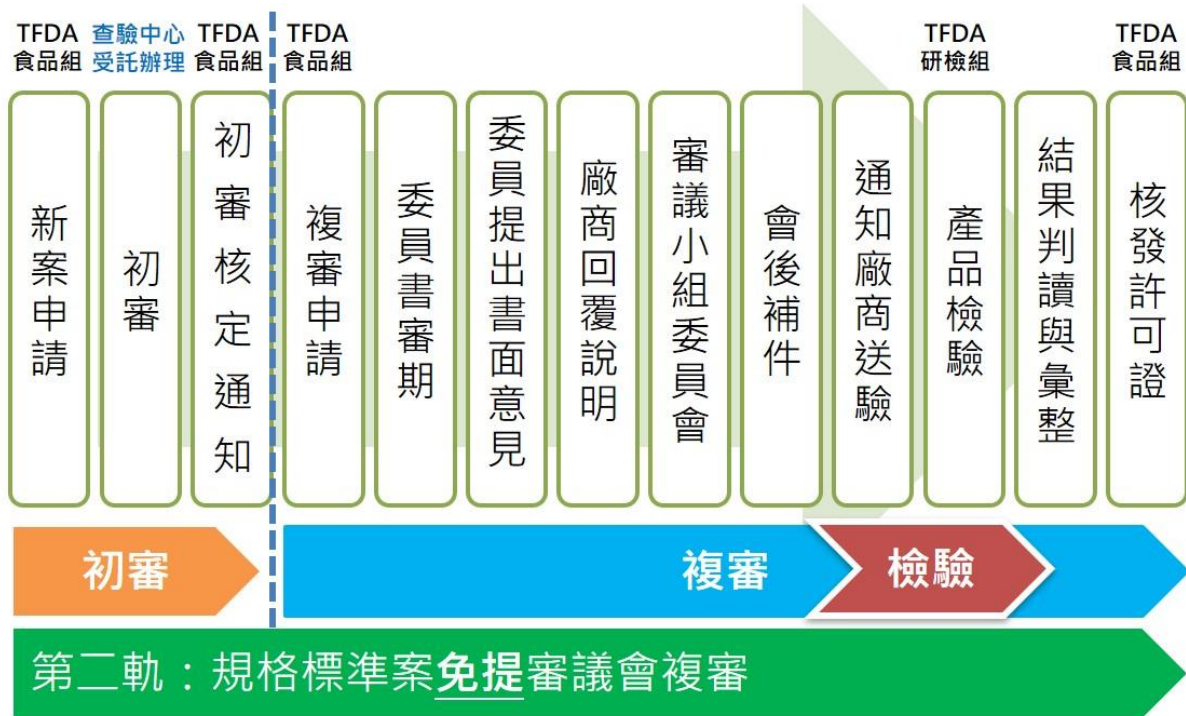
TFDA
食品組

查驗中心
受託辦理

TFDA
食品組

TFDA
食品組

TFDA
研檢組

TFDA
食品組

新案申請

初審

初審核定通知

複審申請

委員書審期

委員提出書面意見

廠商回覆說明

審議小組委員會

會後補件

通知廠商送驗

產品檢驗

結果判讀與彙整

核發許可證

初審

複審

檢驗

第二軌：規格標準案免提審議會複審